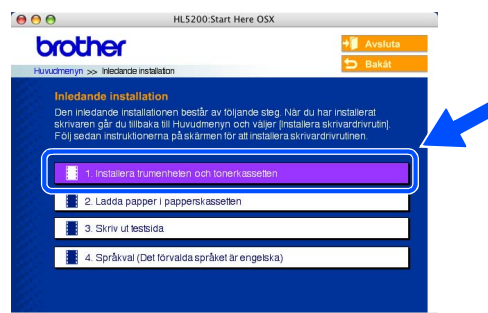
HL5200:Start Here OSX

brother

Avsluta

Bakåt

Huvudmenyn >> Inledande installation

Inledande installation

Den inledande installationen består av följande steg. När du har installerat skrivaren går du tillbaka till Huvudmenyn och väljer [Installera skrivardrivrutin]. Följ sedan instruktionerna på skärmen för att installera skrivardrivrutinen.

1. Installera trumenheten och tonerkassetten

2. Ladda papper i papperskassetten

3. Skriv ut testsida

4. Språkval (Det förvalda språket är engelska)